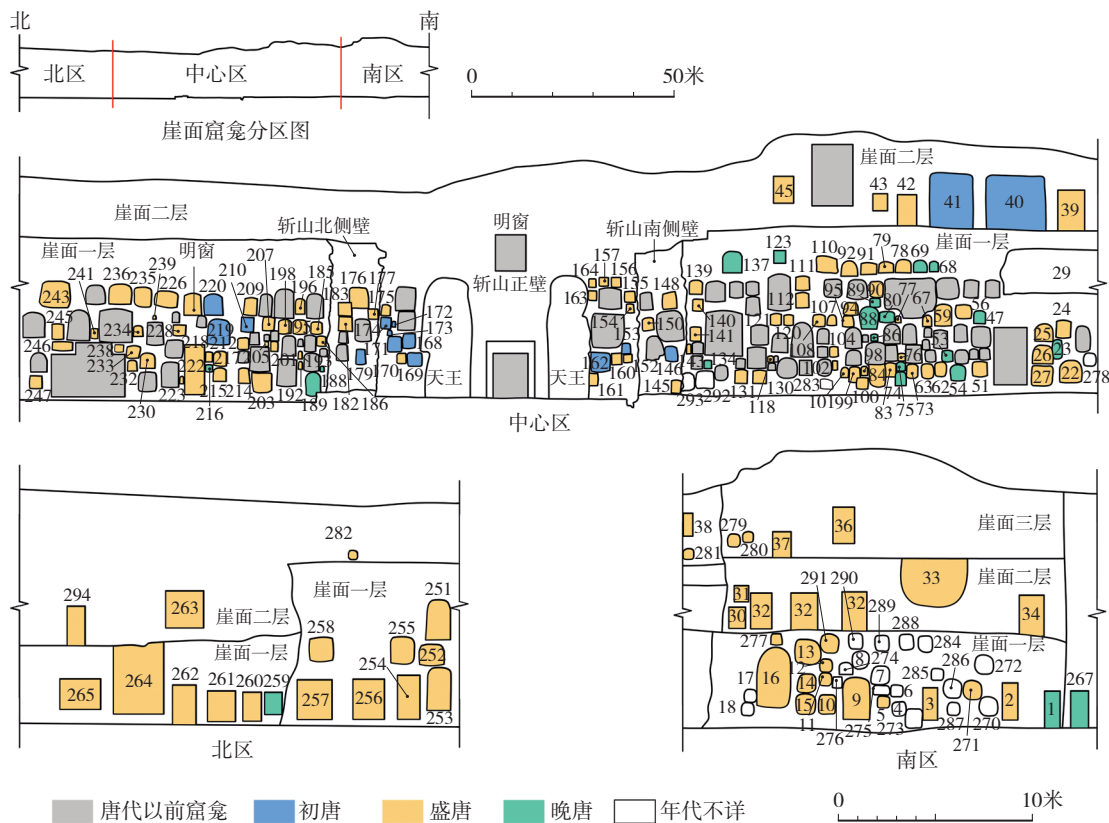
北 南
北区 中心区 南区
0 50米
崖面窟龛分区图

崖面二层 45 43 42 41 40 39
崖面二层 斩山北侧壁 明窗 斩山南侧壁 崖面一层
崖面一层 明窗 斩山正壁 天王 天王 中心区
241 236 235 239 226 210 207 198 196 185 176 177 175 172 173 168 169 170 171 174 179 182 186 188 189 192 203 214 215 216 217 218 219 220 221 222 223 228 230 232 233 234 238 243 245 246 247
157 156 155 164 163 154 153 152 162 160 161 148 150 145 146 139 137 140 141 143 134 123 110 112 111 120 121 118 130 131 108 107 104 102 101 99 100 92 91 79 78 69 68 95 89 90 77 80 67 88 86 98 84 83 74 75 73 76 63 62 54 51 59 56 47 53 29 24 25 26 23 27 22 278 283 292 293

282 294 263 崖面二层 崖面一层 258 255 251 252 254 253 262 261 260 259 265 264 257 256 北区

38 279 281 280 37 36 崖面三层 33 崖面二层 291 290 289 31 30 32 32 32 34 288 277 13 8 274 284 286 272 崖面一层 17 16 14 15 10 9 7 6 5 4 3 2 1 267 18 285 12 11 276 275 273 287 270 271 南区

唐代以前窟龛 初唐 盛唐 晚唐 年代不详
0 10米